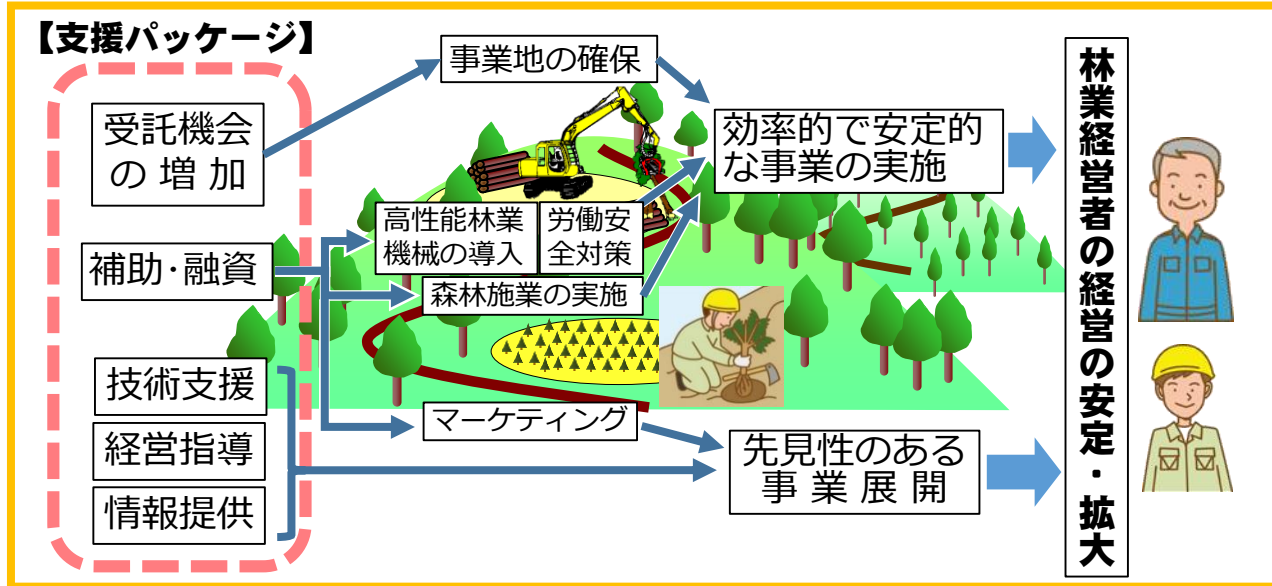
【支援パッケージ】

受託機会の増加

補助･融資

技術支援

経営指導

情報提供

事業地の確保

高性能林業機械の導入

労働安全対策

森林施業の実施

マーケティング

効率的で安定的な事業の実施

先見性のある事業展開

林業経営者の経営の安定・拡大